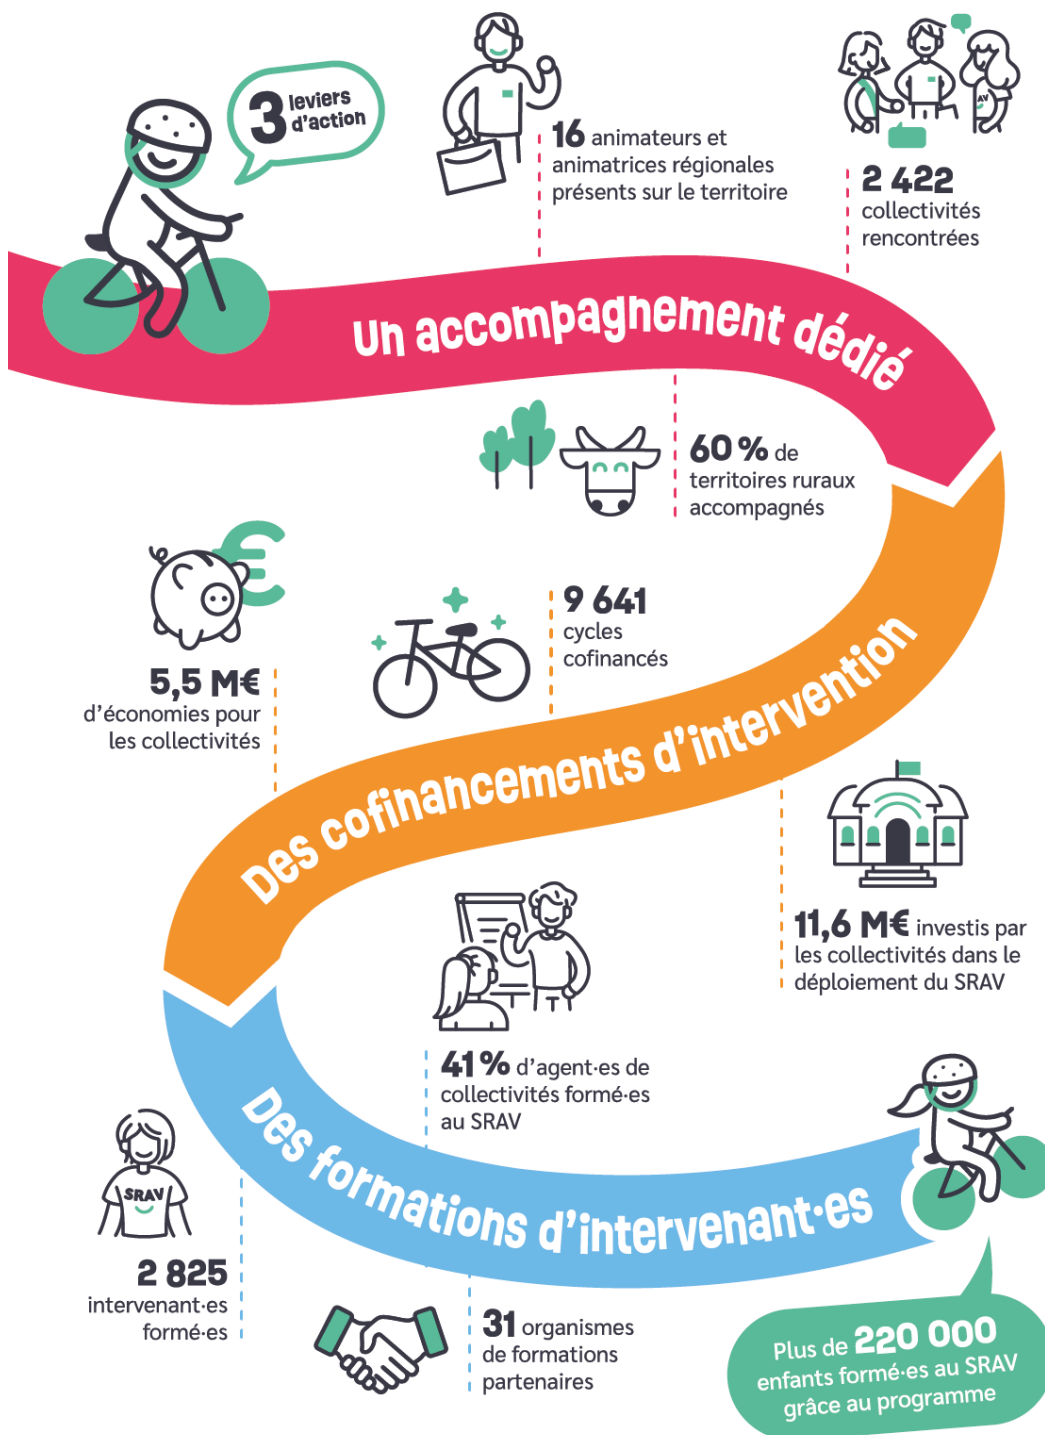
3 leviers d'action

16 animateurs et animatrices régionales présents sur le territoire

2 422 collectivités rencontrées

Un accompagnement dédié

60 % de territoires ruraux accompagnés

5,5 M€ d'économies pour les collectivités

9 641 cycles cofinancés

Des cofinancements d'intervention

11,6 M€ investis par les collectivités dans le déploiement du SRAV

41 % d'agent·es de collectivités formé·es au SRAV

SRAV

Des formations d'intervenant·es

2 825 intervenant·es formé·es

31 organismes de formations partenaires

Plus de 220 000 enfants formé·es au SRAV grâce au programme